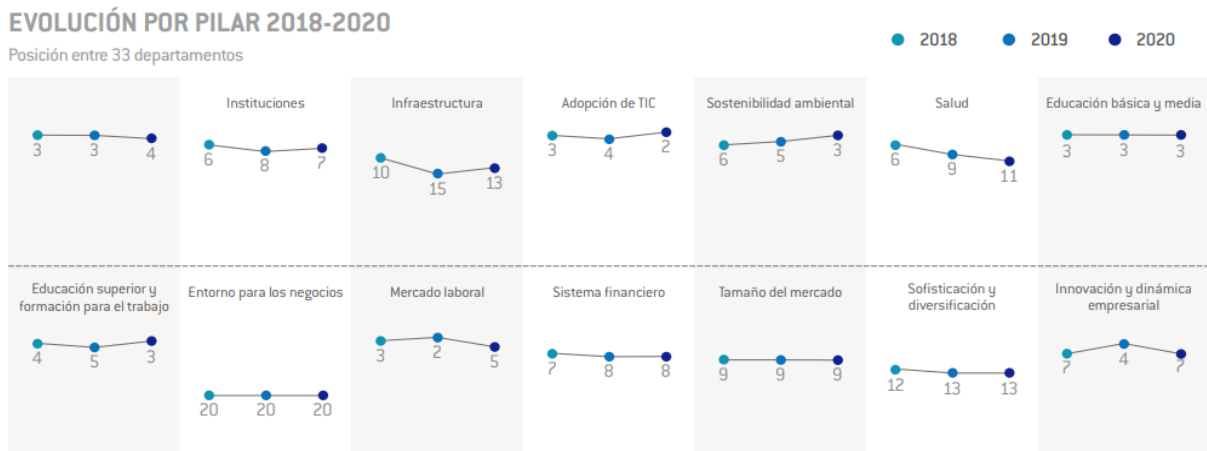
EVOLUCIÓN POR PILAR 2018-2020

Posición entre 33 departamentos

2018 2019 2020

3 3 4

Instituciones
6 8 7

Infraestructura
10 15 13

Adopción de TIC
3 4 2

Sostenibilidad ambiental
6 5 3

Salud
6 9 11

Educación básica y media
3 3 3

Educación superior y formación para el trabajo
4 5 3

Entorno para los negocios
20 20 20

Mercado laboral
3 2 5

Sistema financiero
7 8 8

Tamaño del mercado
9 9 9

Sofisticación y diversificación
12 13 13

Innovación y dinámica empresarial
7 4 7